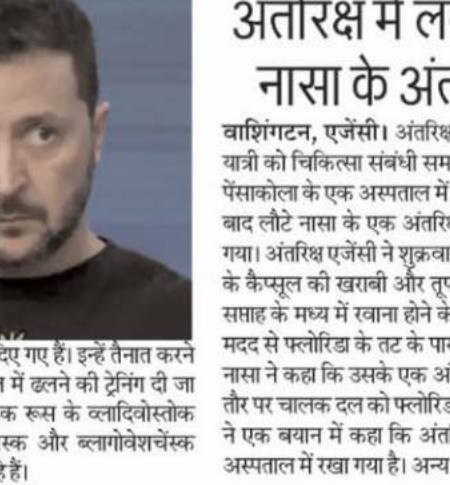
अंतरिक्ष में ल
नासा के अंत

वाशिंगटन, एजेंसी। अंतरिक्ष यात्री को चिकित्सा संबंधी सम पेंसाकोला के एक अस्पताल में बाद लौटे नासा के एक अंतरि गया। अंतरिक्ष एजेंसी ने शुक्रवा के कैप्सूल की खराबी और तू सप्ताह के मध्य में रवाना होने के मदद से फ्लोरिडा के तट के पा नासा ने कहा कि उसके एक अं तौर पर चालक दल को फ्लोरिड ने एक बयान में कहा कि अंत अस्पताल में रखा गया है। अन्य

दिए गए हैं। इन्हें तैनात करने में ढलने की ट्रेनिंग दी जा क रूस के व्लादिवोस्तोक स्क और ब्लागोवेशचेंस्क है हैं।